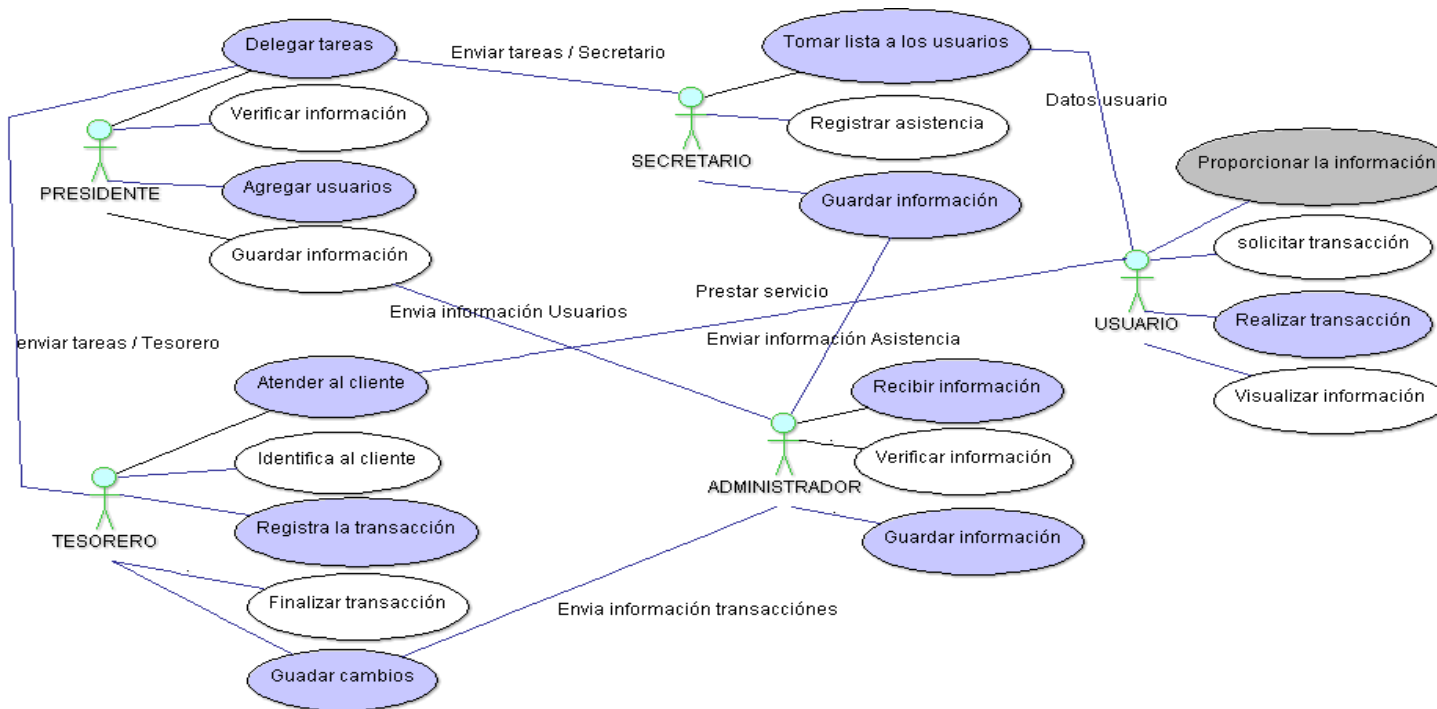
Delegar tareas
Enviar tareas / Secretario
Tomar lista a los usuarios
Datos usuario
Verificar información
PRESIDENTE
SECRETARIO
Registrar asistencia
Proporcionar la informació
Agregar usuarios
Guardar información
Guardar información
solicitar transacción
Prestar servicio
Envia información Usuarios
USUARIO
Realizar transacción
enviar tareas / Tesorero
Enviar información Asistencia
Atender al cliente
Recibir información
Visualizar información
Identifica al cliente
Verificar información
ADMINISTRADOR
TESORERO
Registra la transacción
Guardar información
Finalizar transacción
Envia información transacciónes
Guadar cambios